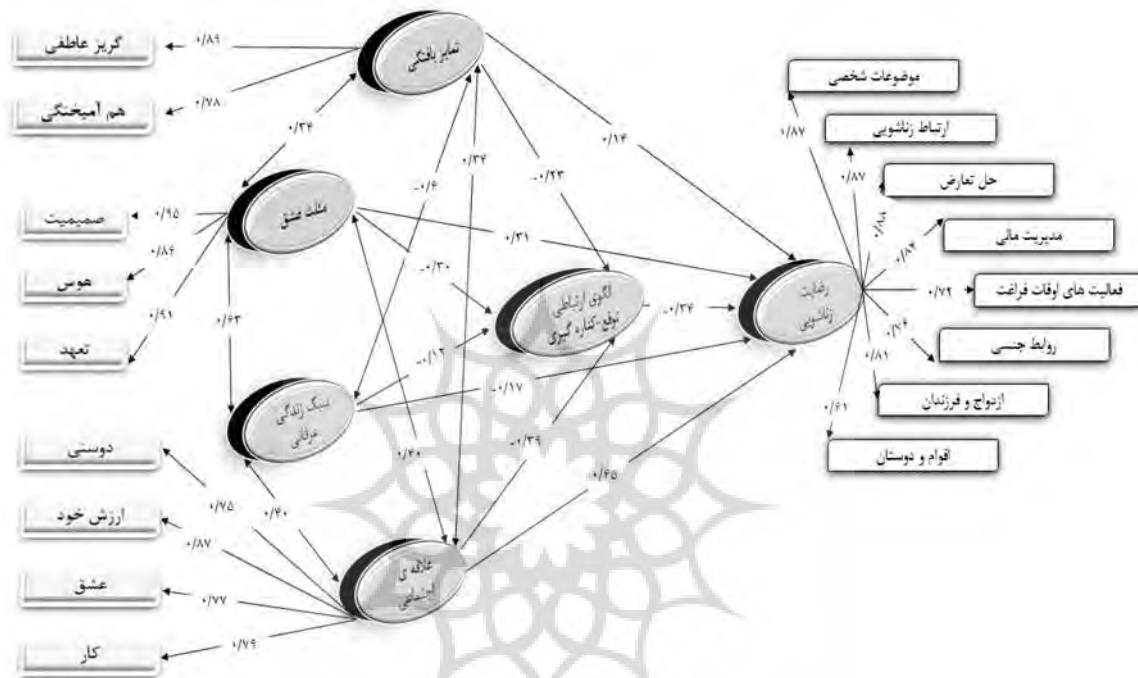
گریز عاطفی
هم آمیختگی
صمیمیت
هوس
تعهد
دوستی
ارزش خود
عشق
کار
تمایز یافتگی
مثلث عشق
سبک زندگی عرفانی
علاقه ی اجتماعی
الگوی ارتباطی توقع-کناره گیری
رضایت زناشویی
موضوعات شخصی
ارتباط زناشویی
حل تعارض
مدیریت مالی
فعالیت های اوقات فراغت
روابط جنسی
ازدواج و فرزندان
اقوام و دوستان
۰/۸۹
۰/۷۸
۰/۳۴
۰/۹۵
۰/۸۶
۰/۹۱
۰/۶۳
-۰/۴
۰/۳۴
-۰/۲۳
۰/۱۴
۰/۳۱
-۰/۳۰
-۰/۱۲
-۰/۳۴
۰/۱۷
-۰/۳۹
۰/۶۵
۰/۲۰
۰/۷۵
۰/۴۰
۰/۸۷
۰/۷۷
۰/۷۹
۰/۸۷
۰/۸۷
۰/۸۸
۰/۸۴
۰/۷۲
۰/۷۴
۰/۸۱
۰/۶۱